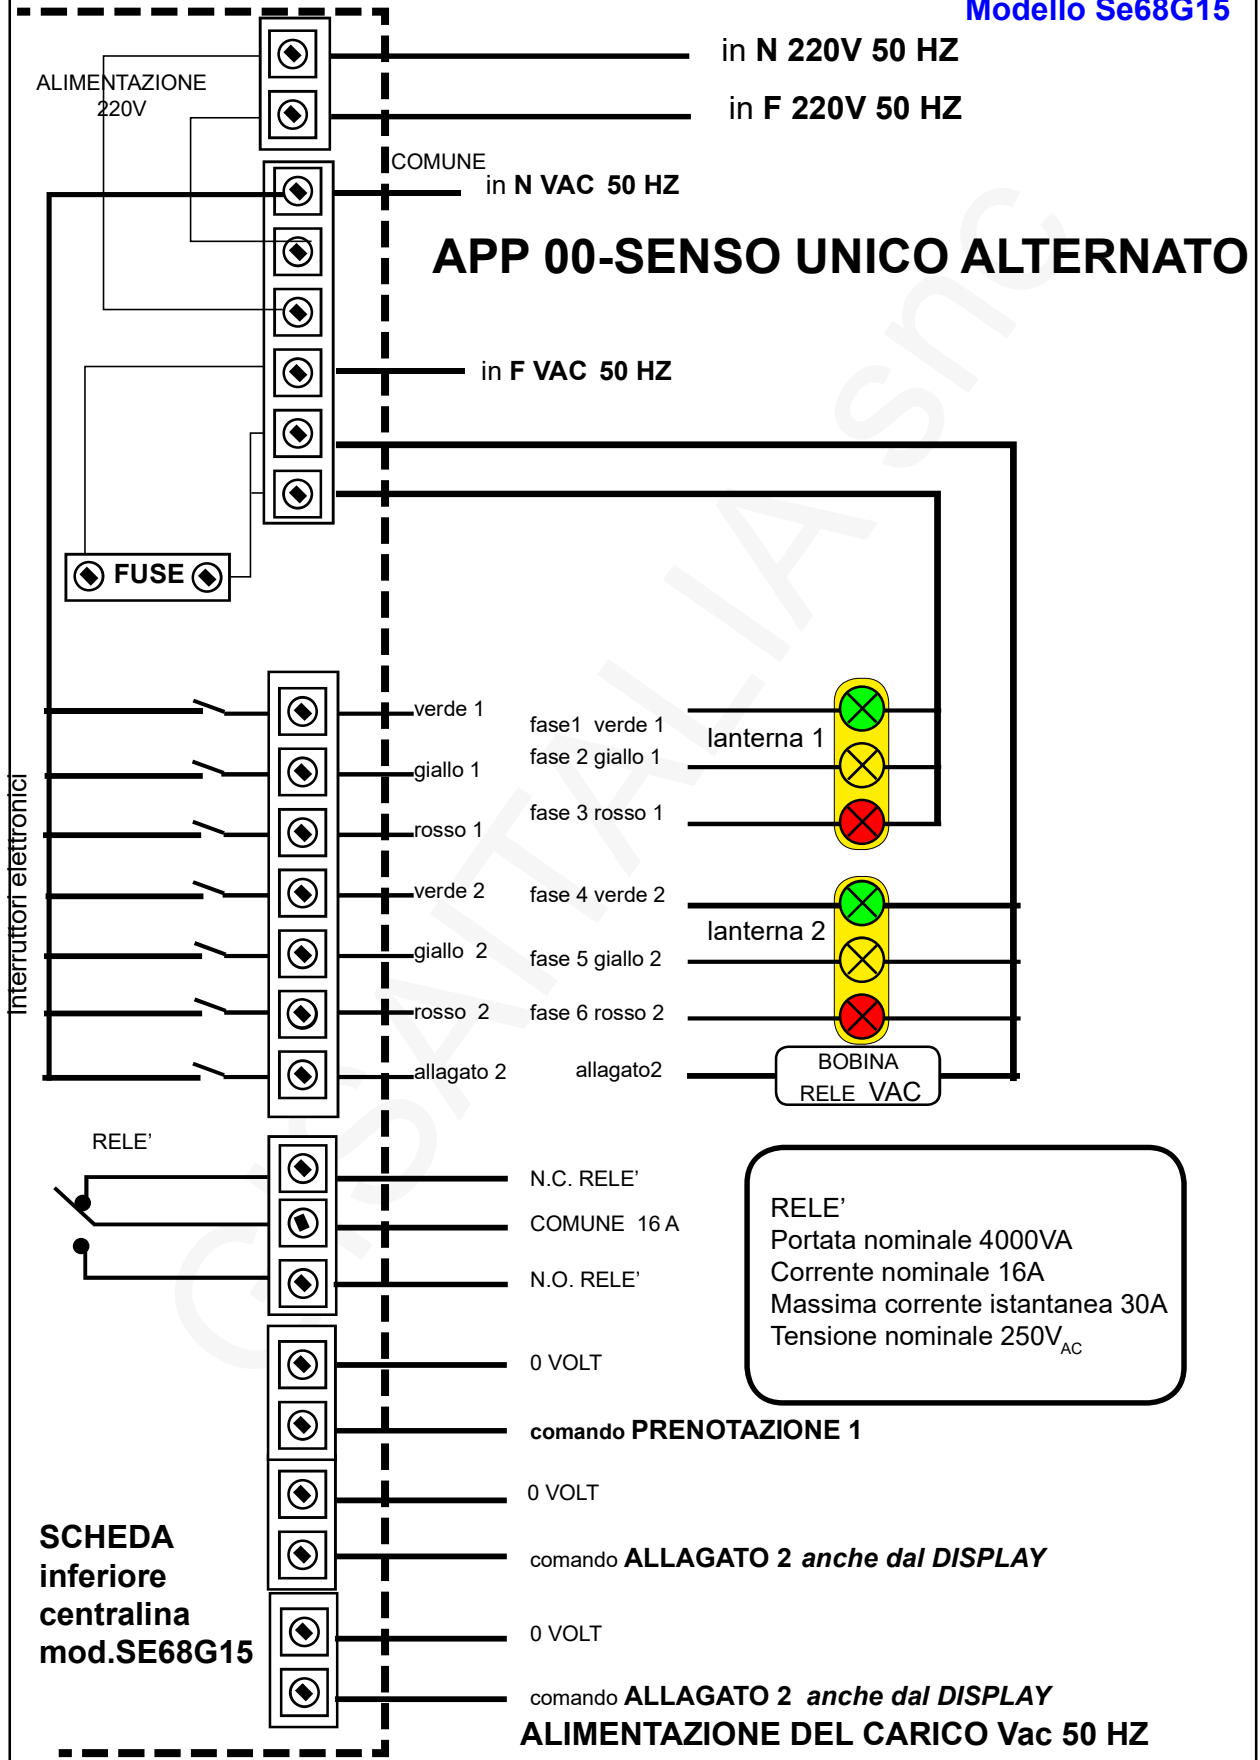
Modello Se68G15

ALIMENTAZIONE 220V

in N 220V 50 HZ

in F 220V 50 HZ

COMUNE

in N VAC 50 HZ

APP 00-SENSO UNICO ALTERNATO

in F VAC 50 HZ

FUSE

Interruttori elettronici

verde 1

giallo 1

rosso 1

verde 2

giallo 2

rosso 2

allagato 2

fase1 verde 1

fase 2 giallo 1

fase 3 rosso 1

fase 4 verde 2

fase 5 giallo 2

fase 6 rosso 2

allagato2

lanterna 1

lanterna 2

BOBINA RELE VAC

RELE'

N.C. RELE'

COMUNE 16 A

N.O. RELE'

RELE'
Portata nominale 4000VA
Corrente nominale 16A
Massima corrente istantanea 30A
Tensione nominale 250$V_{AC}$

0 VOLT

comando PRENOTAZIONE 1

0 VOLT

comando ALLAGATO 2 anche dal DISPLAY

SCHEDA inferiore centralina mod.SE68G15

0 VOLT

comando ALLAGATO 2 anche dal DISPLAY

ALIMENTAZIONE DEL CARICO Vac 50 HZ